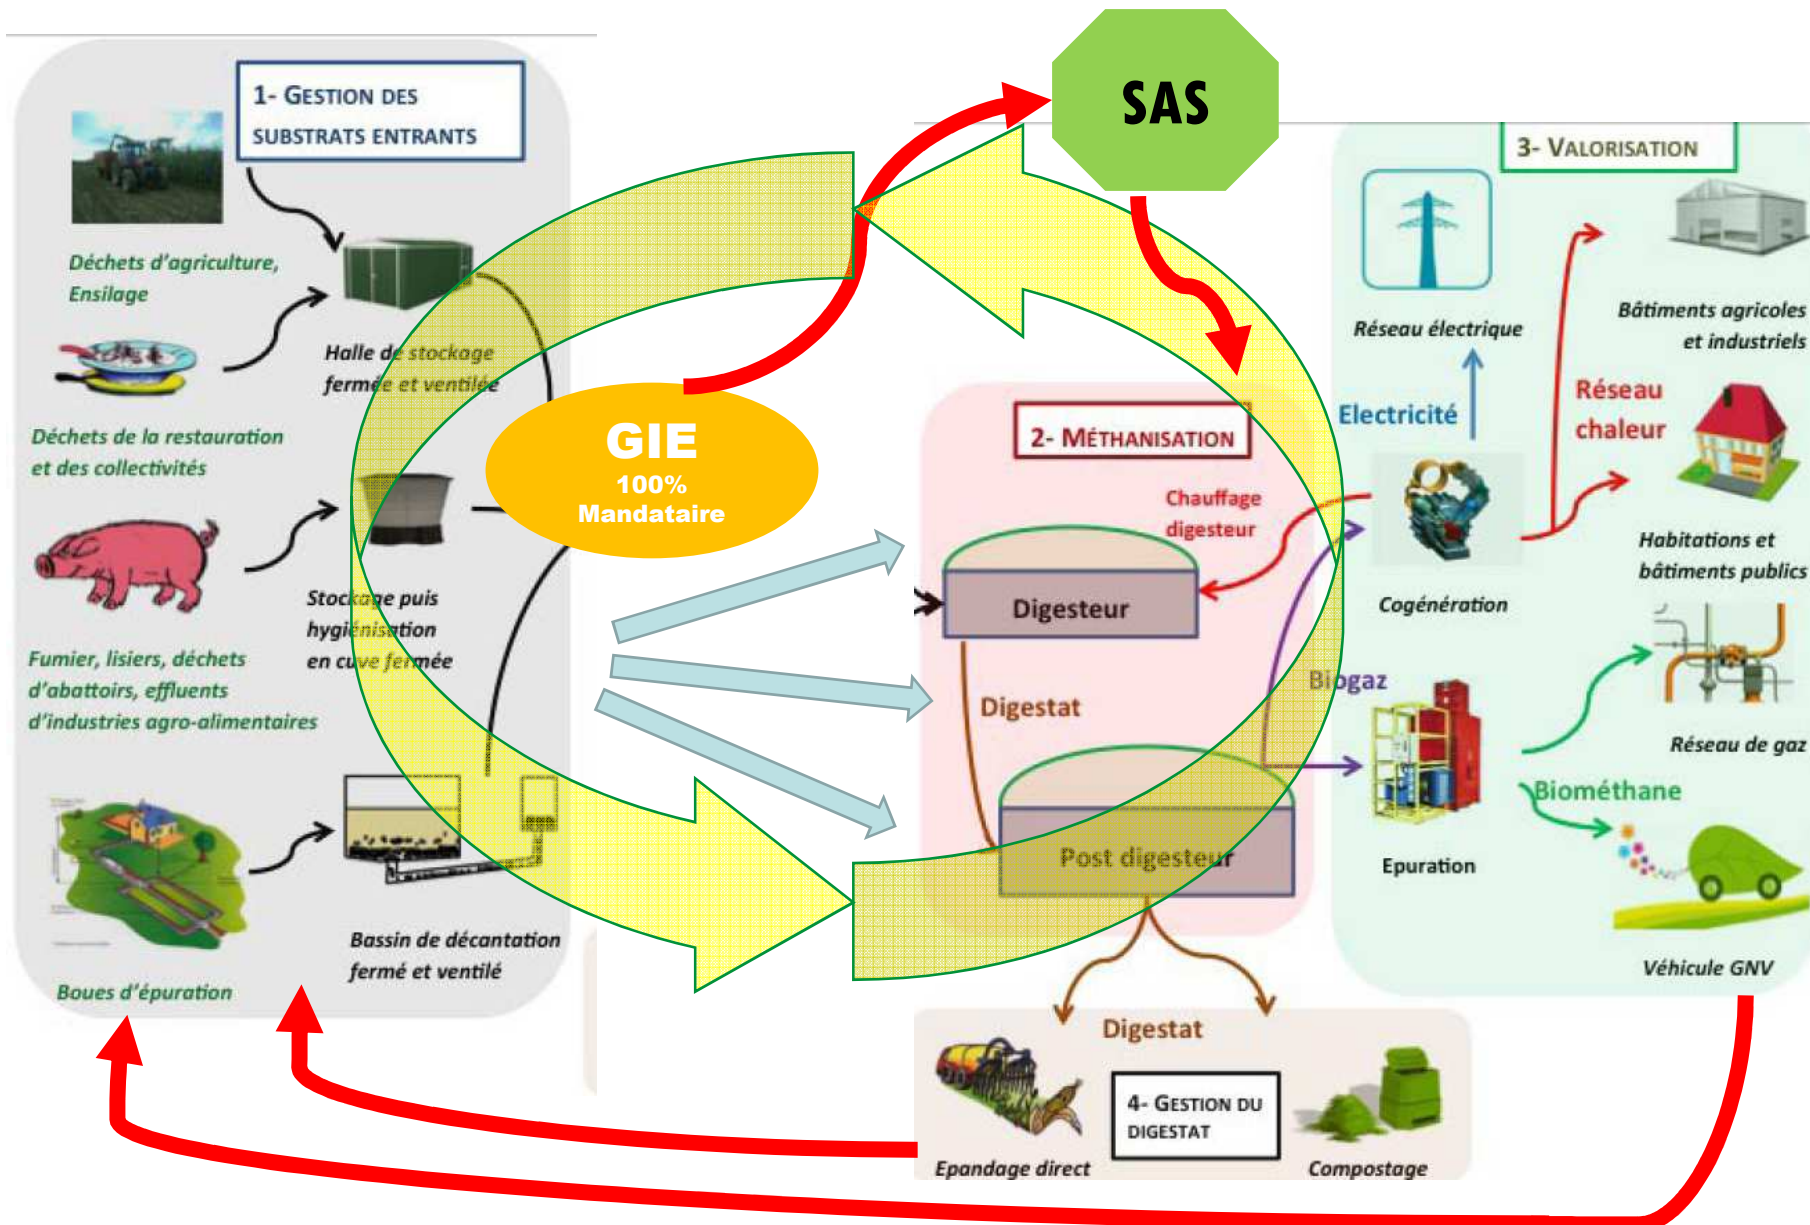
1- GESTION DES SUBSTRATS ENTRANTS

SAS

3- VALORISATION

Déchets d'agriculture, Ensilage

Halle de stockage fermée et ventilée

Déchets de la restauration et des collectivités

GIE
100%
Mandataire

Stockage puis hygiénisation en cuve fermée

Fumier, lisiers, déchets d'abattoirs, effluents d'industries agro-alimentaires

Bassin de décantation fermé et ventilé

Boues d'épuration

2- MÉTHANISATION

Chauffage digesteur

Digesteur

Digestat

Post digesteur

Biogaz

Réseau électrique

Electricité

Bâtiments agricoles et industriels

Réseau chaleur

Habitations et bâtiments publics

Cogénération

Réseau de gaz

Biométhane

Epuration

Véhicule GNV

Digestat

4- GESTION DU DIGESTAT

Epandage direct

Compostage